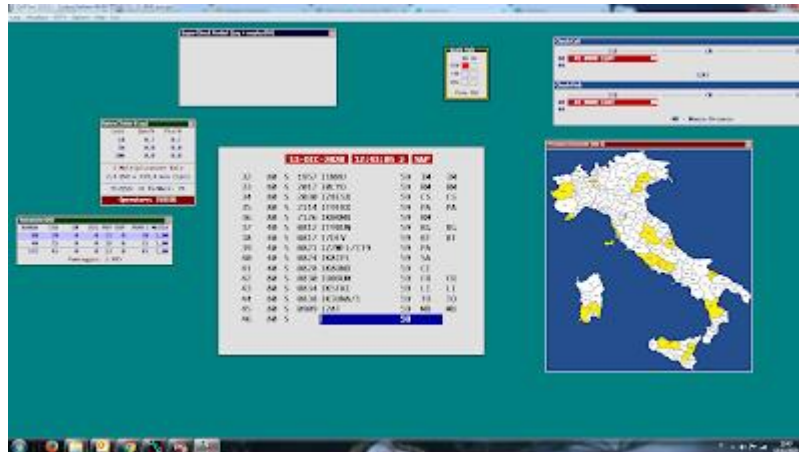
13-DEC-2020 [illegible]

32 80 S 1957 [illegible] 59 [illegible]
33 80 S 2017 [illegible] 59 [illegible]
34 80 S 2030 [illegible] 59 CS CS
35 80 S 2114 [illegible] 59 PA PA
36 80 S 2126 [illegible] 59 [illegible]
37 80 S 0012 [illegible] 59 BG BG
38 80 S 0017 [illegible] 59 BT BT
39 80 S 0021 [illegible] 59 PA
40 80 S 0024 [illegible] 59 SA
41 80 S 0028 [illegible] 59 CE
42 80 S 0030 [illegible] 59 CO CO
43 80 S 0034 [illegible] 59 LI LI
44 80 S 0038 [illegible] 59 TO TO
45 80 S 0909 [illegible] 59 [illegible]
46 80 S 59